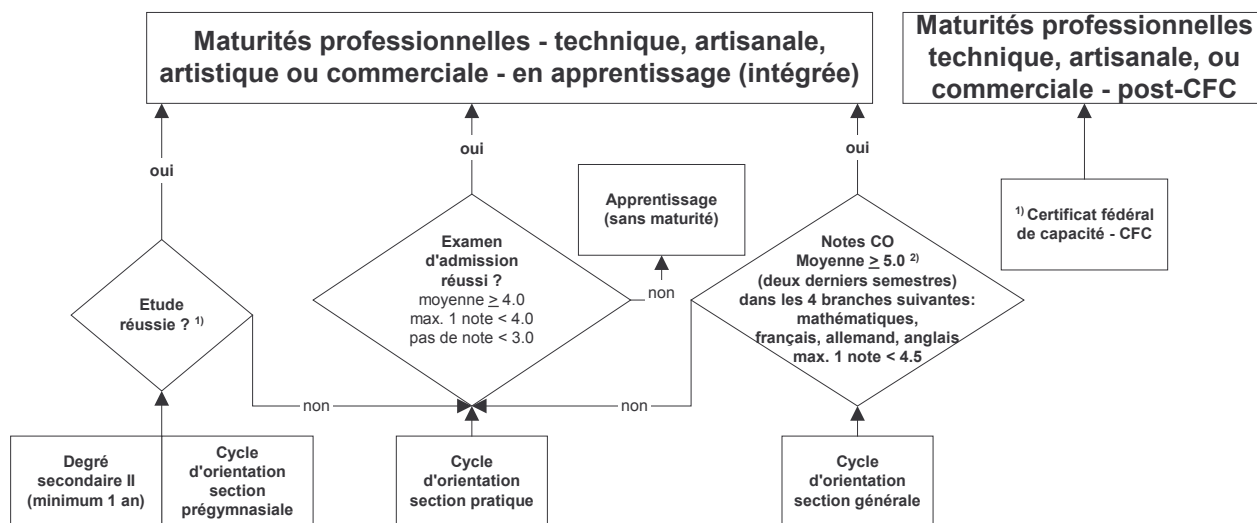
Maturités professionnelles - technique, artisanale, artistique ou commerciale - en apprentissage (intégrée)

Maturités professionnelles technique, artisanale, ou commerciale - post-CFC

oui

oui

oui

Apprentissage (sans maturité)

$^{1)}$ Certificat fédéral de capacité - CFC

Etude réussie ? $^{1)}$

Examen d'admission réussi ?
moyenne $\geq$ 4.0
max. 1 note < 4.0
pas de note < 3.0

non

Notes CO
Moyenne $\geq$ 5.0 $^{2)}$
(deux derniers semestres)
dans les 4 branches suivantes:
mathématiques,
français, allemand, anglais
max. 1 note < 4.5

non

non

Degré secondaire II (minimum 1 an)

Cycle d'orientation section prégymnasiale

Cycle d'orientation section pratique

Cycle d'orientation section générale